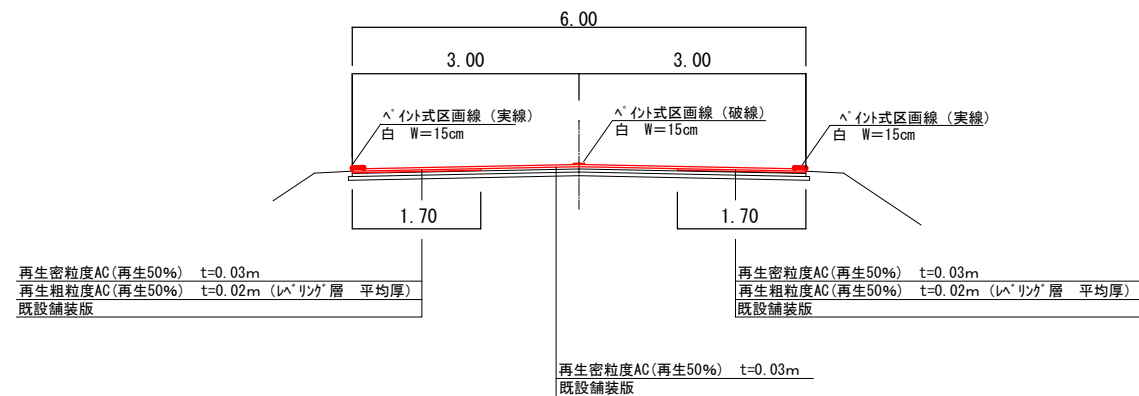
6.00

3.00

3.00

ﾍﾟｲﾝﾄ式区画線（実線）
白 W=15cm

ﾍﾟｲﾝﾄ式区画線（破線）
白 W=15cm

ﾍﾟｲﾝﾄ式区画線（実線）
白 W=15cm

1.70

1.70

再生密粒度AC(再生50%) t=0.03m
再生粗粒度AC(再生50%) t=0.02m（ﾚﾍﾞﾘﾝｸﾞ層 平均厚）
既設舗装版

再生密粒度AC(再生50%) t=0.03m
再生粗粒度AC(再生50%) t=0.02m（ﾚﾍﾞﾘﾝｸﾞ層 平均厚）
既設舗装版

再生密粒度AC(再生50%) t=0.03m
既設舗装版